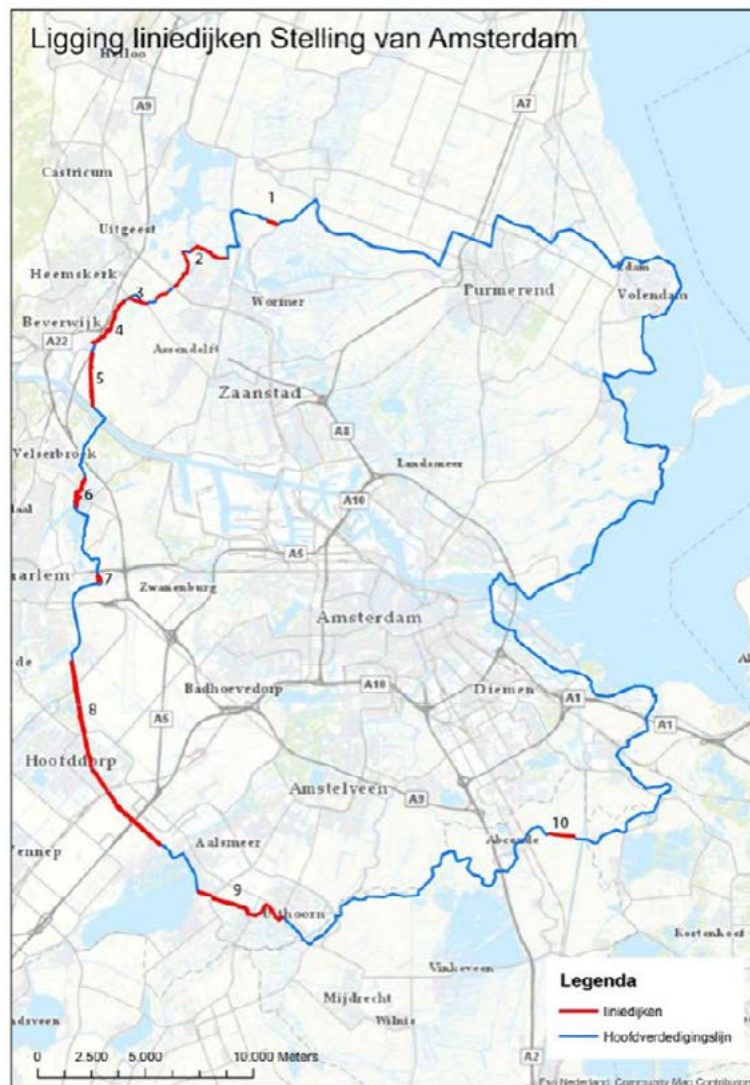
Ligging liniedijken Stelling van Amsterdam

Heiloo
A9
A7
Castricum
1
Uitgeest
2
Heemskerk
3
Wormer
Purmerend
Edam
Volendam
Beverwijk
4
A22
Assendelft
5
Zaanstad
A8
Velserbroek
Landsmeer
6
A10
A5
Haarlem
7
Zwanenburg
Amsterdam
8
Badhoevedorp
A10
Diemen
A1
A5
A1
Hoofddorp
Amstelveen
A9
10
Nieuw-Vennep
Aalsmeer
Abcoude
9
Uithoorn
Kortenhoef
Vinkeveen
Mijdrecht
Wilnis
Nieuw-Vennep
A2
0 2.500 5.000 10.000 Meters

Legenda
liniedijken
Hoofdverdedigingslijn

Esri Nederland, Community Map Contributors